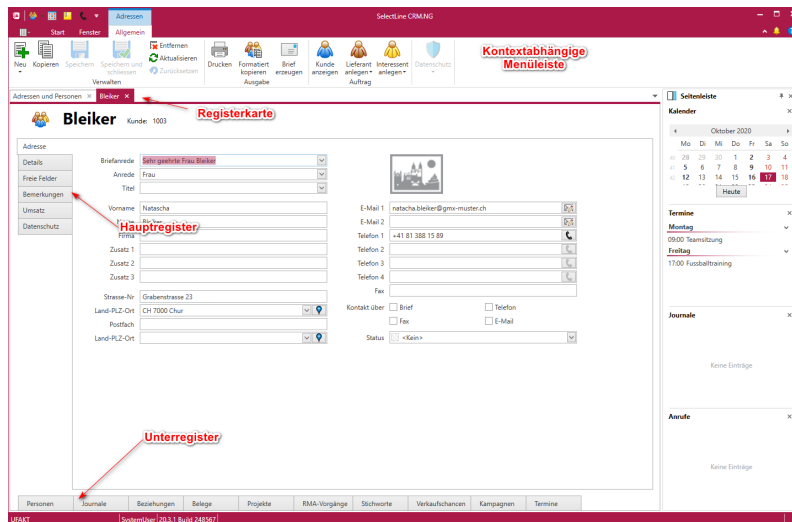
Adressen

SelectLine CRM.NG

Start Fenster Allgemein

Neu Kopieren Speichern Speichern und schliessen Entfernen Aktualisieren Zurücksetzen Verwalten

Drucken Formatiert kopieren Brief erzeugen Ausgabe

Kunde anzeigen Lieferant anlegen Interessent anlegen Auftrag

Datenschutz

Kontextabhängige Menüleiste

Adressen und Personen × Bleiker ×

Registerkarte

Bleiker Kunde: 1003

Adresse

Details

Freie Felder

Bemerkungen

Umsatz

Datenschutz

Hauptregister

Briefanrede Sehr geehrte Frau Bleiker

Anrede Frau

Titel

Vorname Natascha

Name Bleiker

Firma

Zusatz 1

Zusatz 2

Zusatz 3

Strasse-Nr Grabenstrasse 23

Land-PLZ-Ort CH 7000 Chur

Postfach

Land-PLZ-Ort

E-Mail 1 natascha.bleiker@gmx-muster.ch

E-Mail 2

Telefon 1 +41 81 388 15 89

Telefon 2

Telefon 3

Telefon 4

Fax

Kontakt über Brief Telefon Fax E-Mail

Status <Kein>

Unterregister

Personen Journale Beziehungen Belege Projekte RMA-Vorgänge Stichworte Verkaufschancen Kampagnen Termine

Seitenleiste

Kalender

Oktober 2020

| Mo | Di | Mi | Do | Fr | Sa | So |
|---|---|---|---|---|---|---|
| 28 | 29 | 30 | 1 | 2 | 3 | 4 |
| 5 | 6 | 7 | 8 | 9 | 10 | 11 |
| 12 | 13 | 14 | 15 | 16 | 17 | 18 |

Heute

Termine

Montag

09:00 Teamsitzung

Freitag

17:00 Fussballtraining

Journale

Keine Einträge

Anrufe

Keine Einträge

UFAKT SystemUser 20.3.1 Build 248567